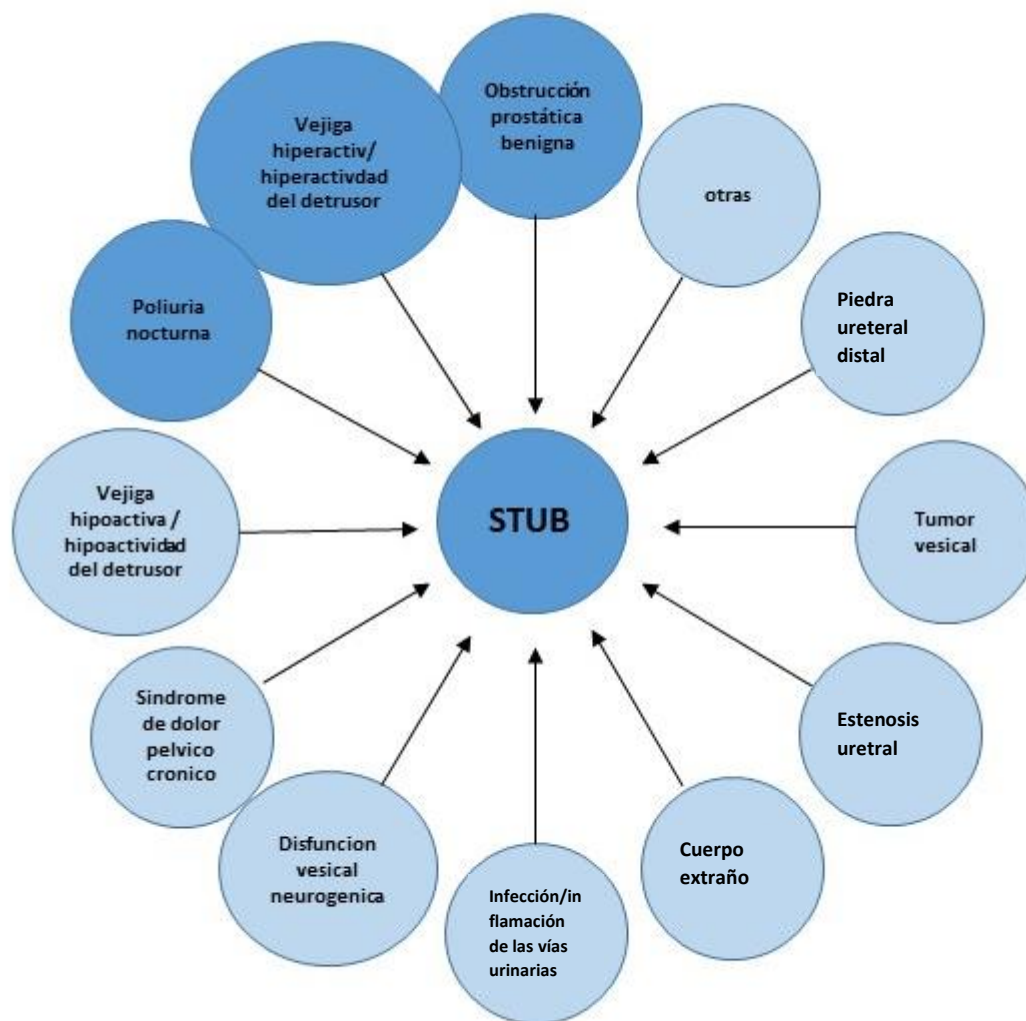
Obstrucción prostática benigna

Vejiga hiperactiv/ hiperactivdad del detrusor

otras

Poliuria nocturna

Piedra ureteral distal

Vejiga hipoactiva / hipoactividad del detrusor

STUB

Tumor vesical

Sindrome de dolor pelvico cronico

Estenosis uretral

Disfuncion vesical neurogenica

Cuerpo extraño

Infección/inflamación de las vías urinarias